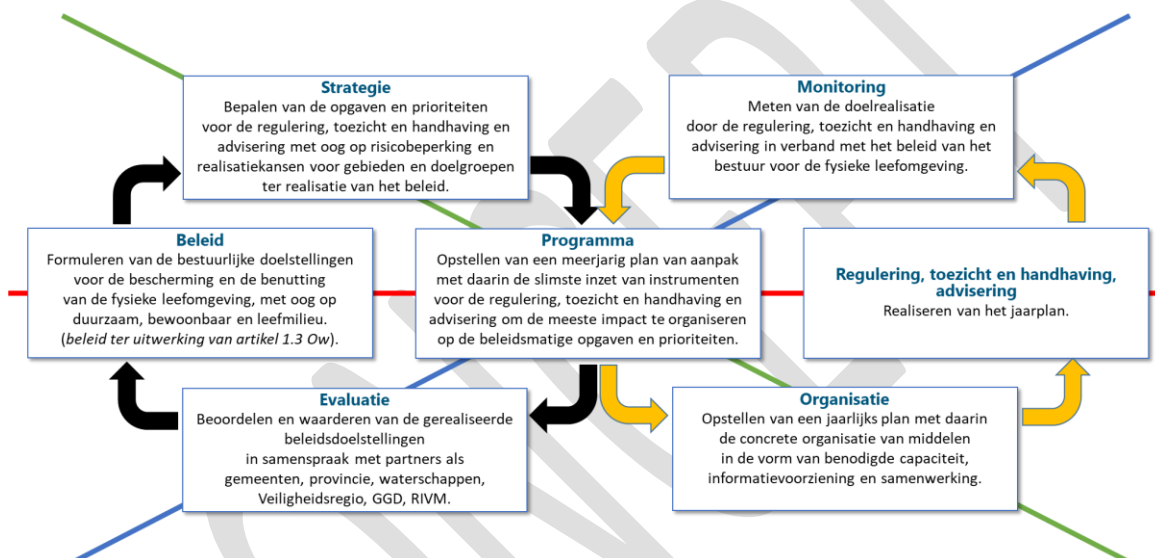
Strategie
Bepalen van de opgaven en prioriteiten voor de regulering, toezicht en handhaving en advisering met oog op risicobeperking en realisatiekansen voor gebieden en doelgroepen ter realisatie van het beleid.

Monitoring
Meten van de doelrealisatie door de regulering, toezicht en handhaving en advisering in verband met het beleid van het bestuur voor de fysieke leefomgeving.

Beleid
Formuleren van de bestuurlijke doelstellingen voor de bescherming en de benutting van de fysieke leefomgeving, met oog op duurzaam, bewoonbaar en leefmilieu.
(beleid ter uitwerking van artikel 1.3 Ow).

Programma
Opstellen van een meerjarig plan van aanpak met daarin de slimste inzet van instrumenten voor de regulering, toezicht en handhaving en advisering om de meeste impact te organiseren op de beleidsmatige opgaven en prioriteiten.

Regulering, toezicht en handhaving, advisering
Realiseren van het jaarplan.

Evaluatie
Beoordelen en waarderen van de gerealiseerde beleidsdoelstellingen in samenspraak met partners als gemeenten, provincie, waterschappen, Veiligheidsregio, GGD, RIVM.

Organisatie
Opstellen van een jaarlijks plan met daarin de concrete organisatie van middelen in de vorm van benodigde capaciteit, informatievoorziening en samenwerking.